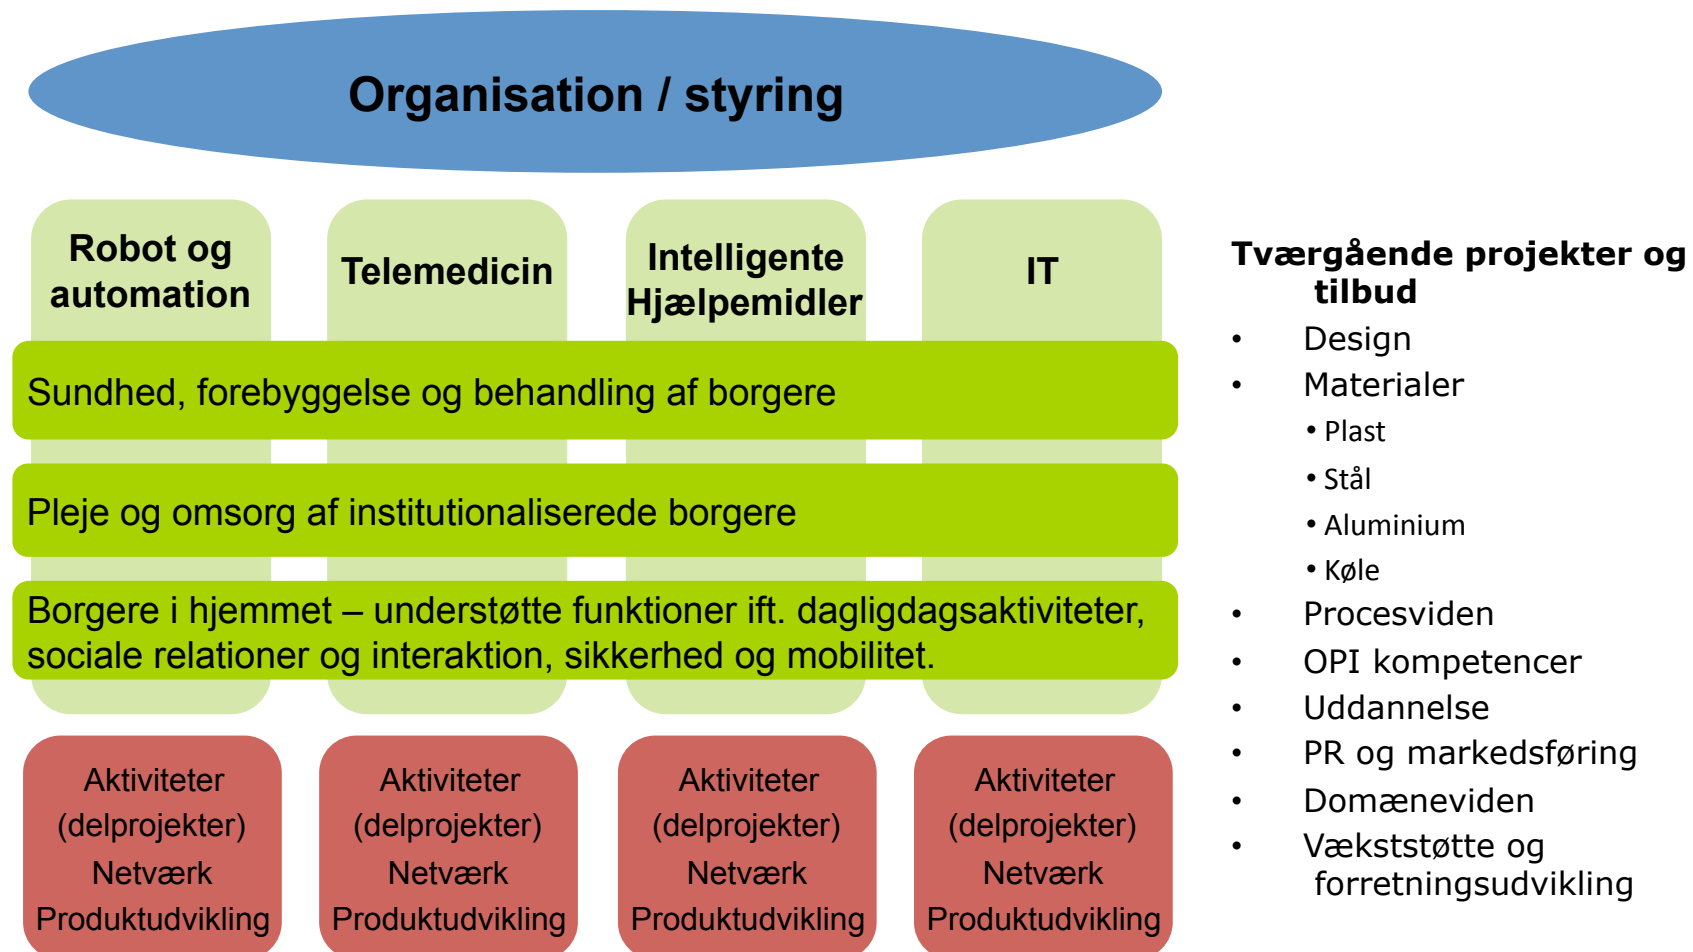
Organisation / styring

Robot og automation

Telemedicin

Intelligente Hjælpemidler

IT

Sundhed, forebyggelse og behandling af borgere

Pleje og omsorg af institutionaliserede borgere

Borgere i hjemmet – understøtte funktioner ift. dagligdagsaktiviteter, sociale relationer og interaktion, sikkerhed og mobilitet.

Aktiviteter (delprojekter) Netværk Produktudvikling

Aktiviteter (delprojekter) Netværk Produktudvikling

Aktiviteter (delprojekter) Netværk Produktudvikling

Aktiviteter (delprojekter) Netværk Produktudvikling

Tværgående projekter og tilbud
• Design
• Materialer
  • Plast
  • Stål
  • Aluminium
  • Køle
• Procesviden
• OPI kompetencer
• Uddannelse
• PR og markedsføring
• Domæneviden
• Vækststøtte og forretningsudvikling